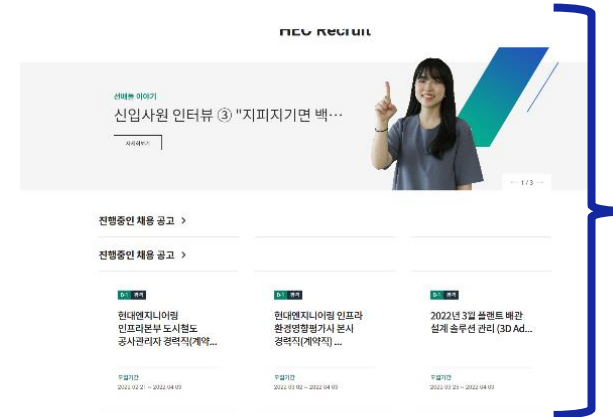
HEC Recruit

선배들 이야기

신입사원 인터뷰 ③ "지피지기면 백…

자세히보기

1 / 3

진행중인 채용 공고 >

진행중인 채용 공고 >

D-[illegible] 경력

현대엔지니어링 인프라본부 도시철도 공사관리자 경력직(계약…

모집기간

2022 03 21 ~ 2022 04 03

D-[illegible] 경력

현대엔지니어링 인프라 환경영향평가시 본사 경력직(계약직) …

모집기간

2022 03 02 ~ 2022 04 03

D-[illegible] 경력

2022년 3월 플랜트 배관 설계 솔루션 관리 (3D Ad…

모집기간

2022 03 23 ~ 2022 04 03